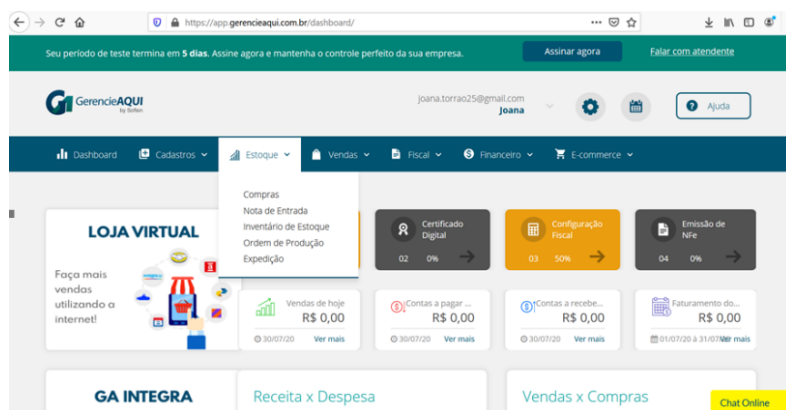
https://app.gerencieaqui.com.br/dashboard/

Seu período de teste termina em **5 dias**. Assine agora e mantenha o controle perfeito da sua empresa.

Assinar agora

Falar com atendente

GerencieAQUI by Soften

joana.torrao25@gmail.com
Joana

Ajuda

Dashboard Cadastros Estoque Vendas Fiscal Financeiro E-commerce

Compras
Nota de Entrada
Inventário de Estoque
Ordem de Produção
Expedição

LOJA VIRTUAL

Faça mais vendas utilizando a internet!

Certificado Digital
02 0%

Configuração Fiscal
03 50%

Emissão de NFe
04 0%

Vendas de hoje
R$ 0,00
30/07/20 Ver mais

Contas a pagar ...
R$ 0,00
30/07/20 Ver mais

Contas a recebe...
R$ 0,00
30/07/20 Ver mais

Faturamento do...
R$ 0,00
01/07/20 à 31/07/20 Ver mais

GA INTEGRA

Receita x Despesa

Vendas x Compras

Chat Online